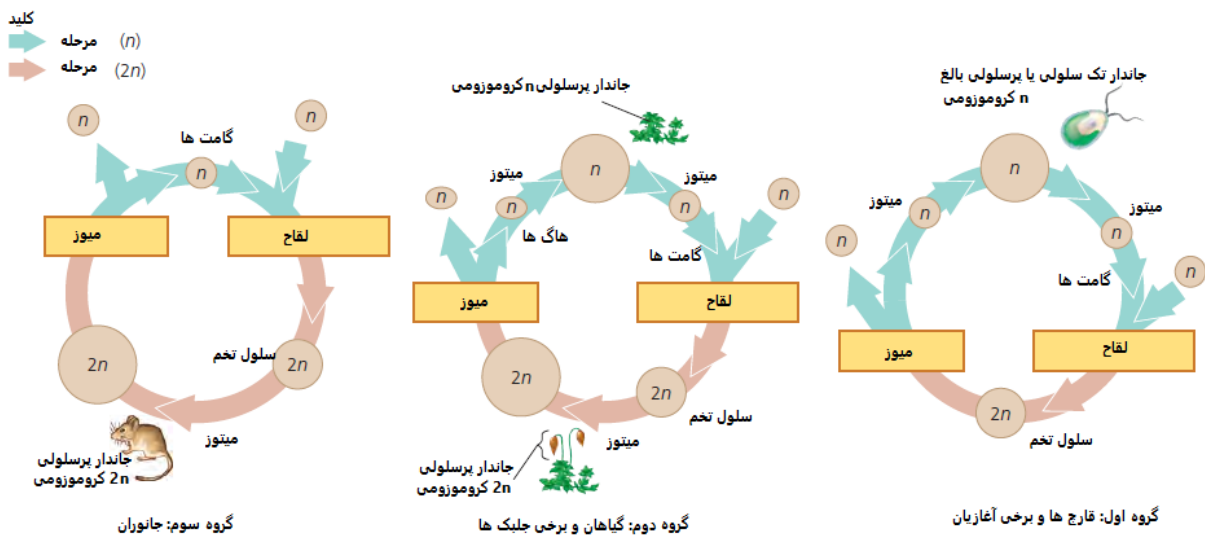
کلید
مرحله $(n)$
مرحله $(2n)$

$n$
گامت ها
$n$
$n$
میوز
لقاح
$2n$
سلول تخم
$2n$
میتوز
جاندار پرسلولی
$2n$ کروموزومی
گروه سوم: جانوران

جاندار پرسلولی $n$ کروموزومی
$n$
میتوز
میتوز
$n$
$n$
$n$
$n$
هاگ ها
گامت ها
میوز
لقاح
$2n$
$2n$
سلول تخم
میتوز
جاندار پرسلولی
$2n$ کروموزومی
گروه دوم: گیاهان و برخی جلبک ها

جاندار تک سلولی یا پرسلولی بالغ
$n$ کروموزومی
$n$
میتوز
میتوز
$n$
$n$
$n$
$n$
گامت ها
میوز
لقاح
$2n$
سلول تخم
گروه اول: قارچ ها و برخی آغازیان